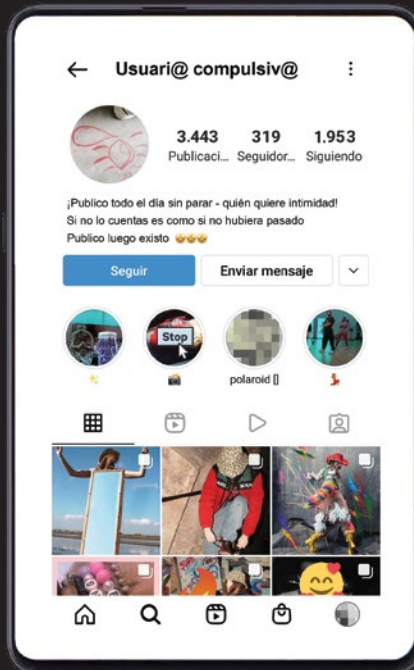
Usuari@ compulsiv@

3.443 Publicaci...
319 Seguidor...
1.953 Siguiendo

¡Publico todo el día sin parar - quién quiere intimidad!
Si no lo cuentas es como si no hubiera pasado
Publico luego existo 😁😁😁

Seguir
Enviar mensaje

Stop

polaroid []